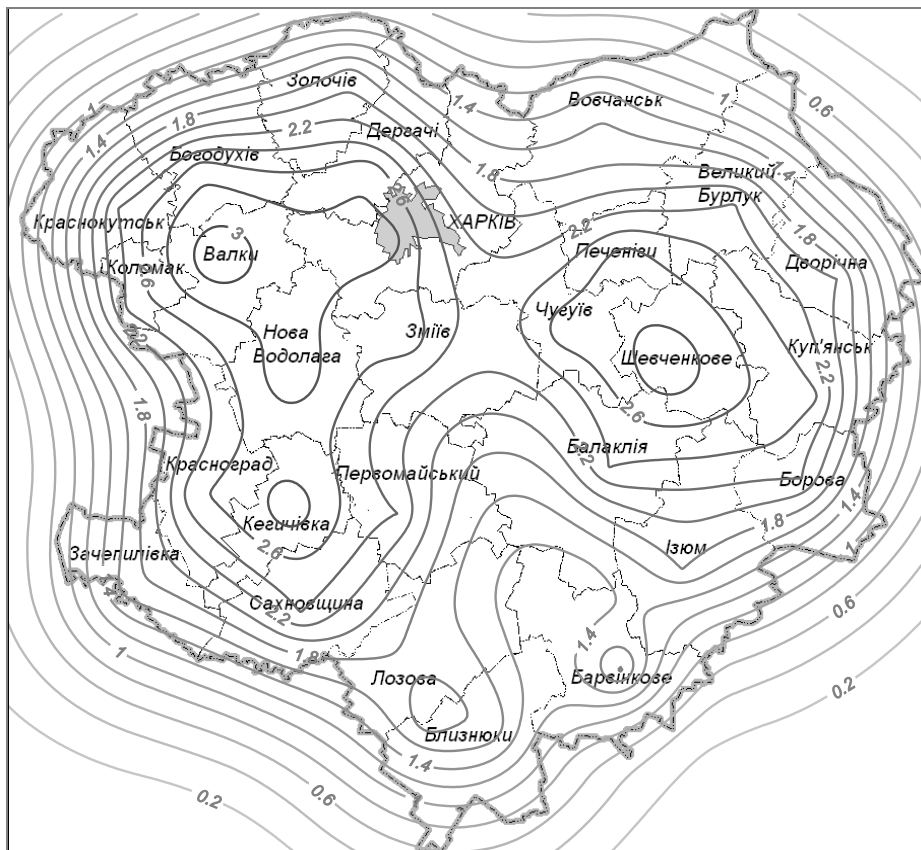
Золочів
Вовчанськ
0.6
1
1.4
1.8
2.2
Дергачі
1.4
1
Богодухів
1.8
Великий Бурлук
1.4
2.6
ХАРКІВ
Краснокутськ
3
Валки
2.2
1.8
Печеніги
Коломак
Дворічна
2.6
2.2
Чугуїв
Нова Водолага
Зміїв
Шевченкове
Куп'янськ
2.2
1.8
2.6
Балаклія
2.2
Красноград
Первомайський
Борова
1.8
1.4
Кегичівка
2.6
Ізюм
1
Зачепилівка
1.4
Сахновщина
0.6
2.2
1
1.8
1.4
Лозова
Барвінкове
0.2
Близнюки
1.4
0.2
0.6